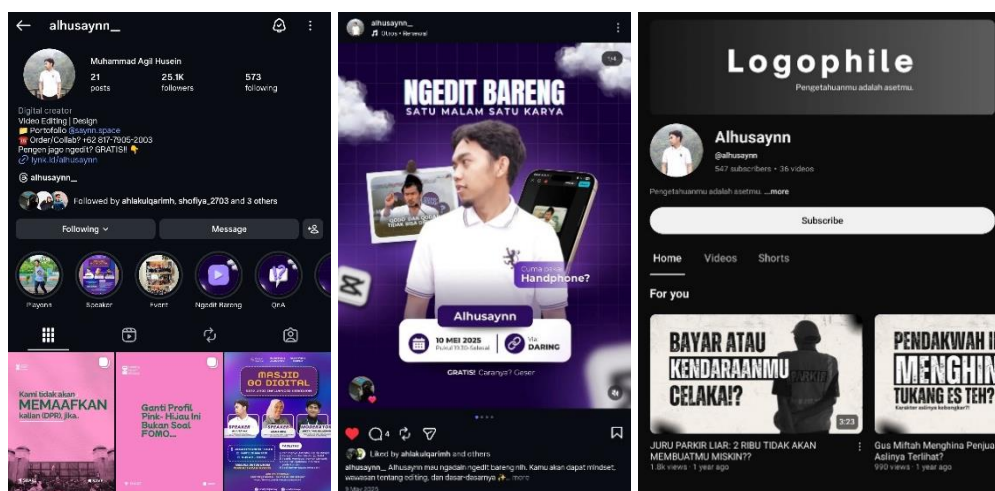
alhusaynn_

Muhammad Agil Husein

21 posts
25.1K followers
573 following

Digital creator
Video Editing | Design
📁 Portofolio @saynn.space
☎️ Order/Collab? +62 817-7905-2003
Pengen jago ngedit? GRATIS!! 👇
🔗 lynk.id/alhusaynn

@ alhusaynn_

Followed by ahlakulqarimh, shofiya_2703 and 3 others

Following
Message

Payoni
Speaker
Event
Ngedit Bareng
QnA

Kami tidak akan MEMAAFKAN kalian (DPR), jika.

Ganti Profil Pink- Hijau Ini Bukan Soal FOMO...

MASJID GO DIGITAL

alhusaynn_
Otoo • Renewal

NGEDIT BARENG
SATU MALAM SATU KARYA

Cuma pake Handphone?

Alhusaynn

10 MEI 2025
Pukul 19.30-Selesai

DARING

GRATIS! Caranya? Geser

4

Liked by ahlakulqarimh and others

alhusaynn_ Alhusaynn mau ngadain ngedit bareng nih. Kamu akan dapat mindset, wawasan tentang editing, dan dasar-dasarnya ✨... more

9 May 2025

Logophile
Pengetahuanmu adalah asetmu.

Alhusaynn
@alhusaynn
547 subscribers • 36 videos

Pengetahuanmu adalah asetmu. ...more

Subscribe

Home
Videos
Shorts

For you

BAYAR ATAU KENDARAANMU CELAKA!?

3:23

JURU PARKIR LIAR: 2 RIBU TIDAK AKAN MEMBUATMU MISKIN??
1.8k views • 1 year ago

PENDAKWAH MENGHIN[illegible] TUKANG ES TEH?

Karakter aslinya kebongkar?!

Gus Miftah Menghina Penjua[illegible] Aslinya Terlihat?
990 views • 1 year ago